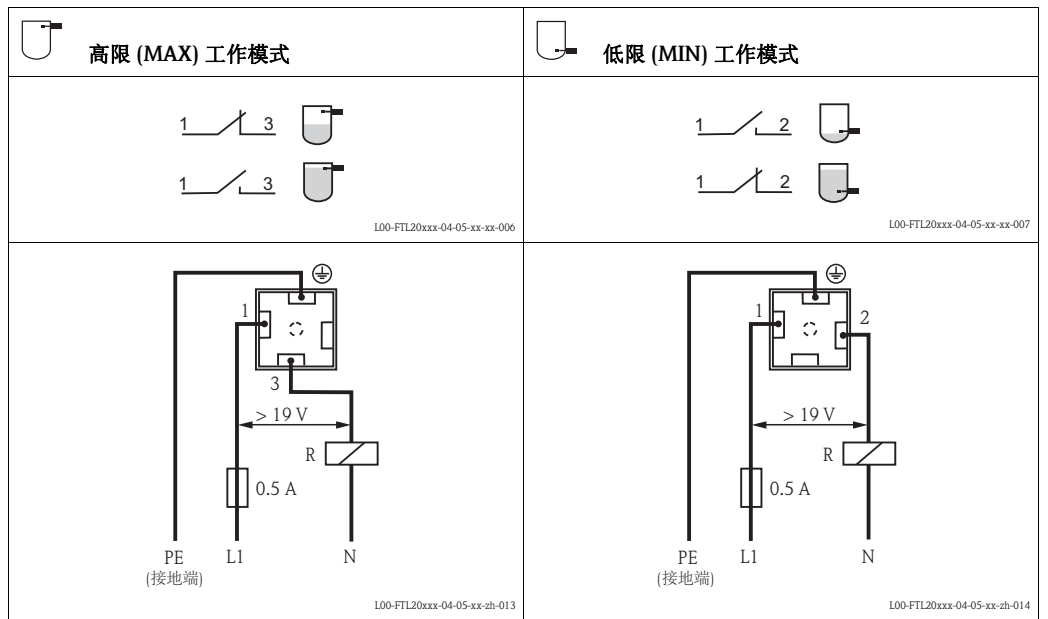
| 高限 (MAX) 工作模式 | 低限 (MIN) 工作模式 |
|---|---|
| 1 3<br>1 3<br>L00-FTL20xxx-04-05-xx-xx-006 | 1 2<br>1 2<br>L00-FTL20xxx-04-05-xx-xx-007 |
| 1<br>3<br>> 19 V<br>R<br>0.5 A<br>PE (接地端) L1 N<br>L00-FTL20xxx-04-05-xx-zh-013 | 1<br>2<br>> 19 V<br>R<br>0.5 A<br>PE (接地端) L1 N<br>L00-FTL20xxx-04-05-xx-zh-014 |